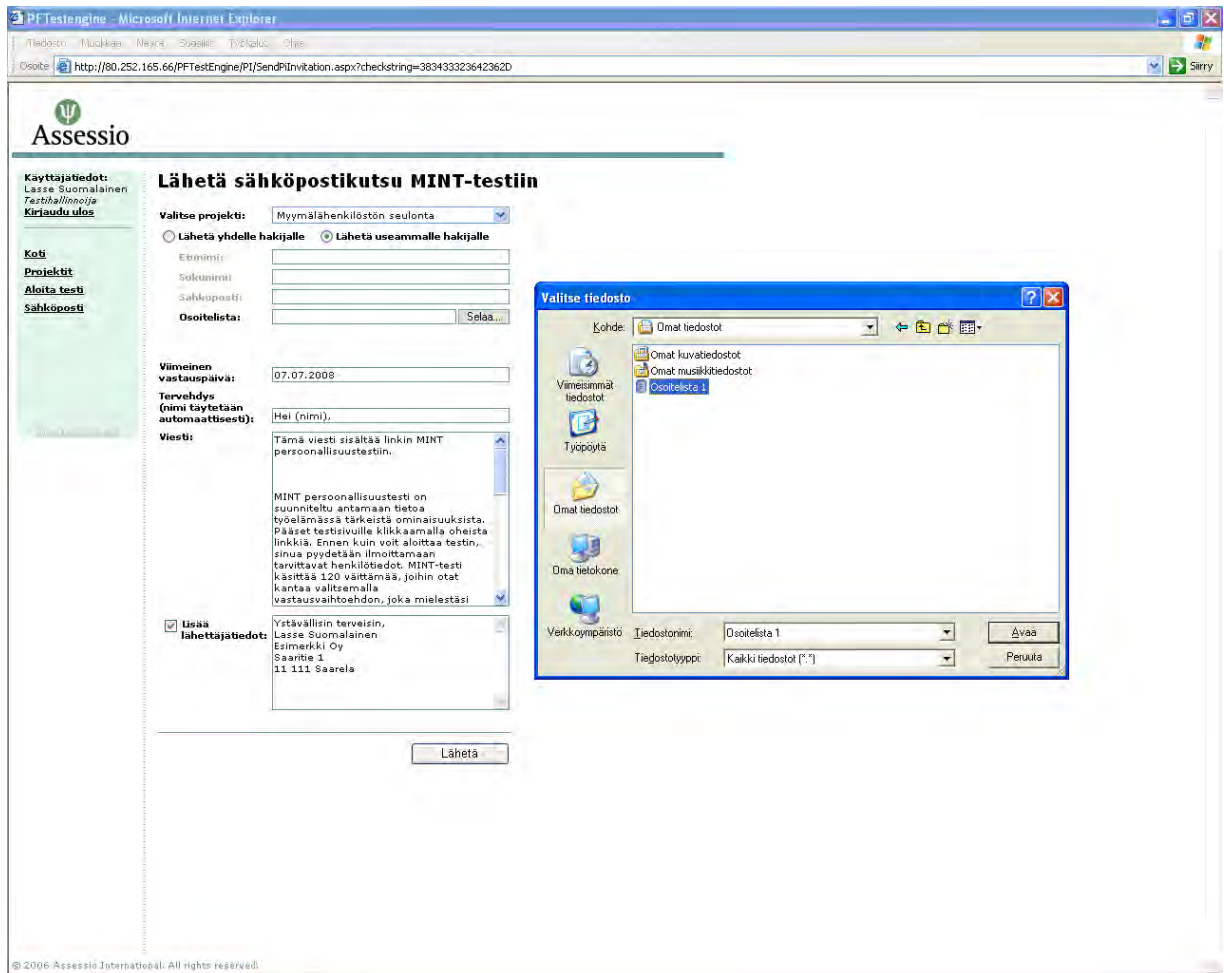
PFTestengine - Microsoft Internet Explorer

Tiedosto Muokkaa Näytä Suosikit Työkalut Ohje

Osoite http://80.252.165.66/PFTestEngine/PI/SendPiInvitation.aspx?checkstring=383433323642362D

Siirry

Assessio

Käyttäjätiedot:
Lasse Suomalainen
Testihallinnoija
Kirjaudu ulos

Koti
Projektit
Aloita testi
Sähköposti

Lähetä sähköpostikutsu MINT-testiin

Valitse projekti: Myymälähenkilöstön seulonta

Lähetä yhdelle hakijalle
Lähetä useammalle hakijalle

Etunimi:
Sukunimi:
Sähköposti:
Osoitelista: Selaa...

Viimeinen vastauspäivä: 07.07.2008

Tervehdys (nimi täytetään automaattisesti): Hei (nimi),

Viesti: Tämä viesti sisältää linkin MINT persoonallisuustestiin.

MINT persoonallisuustesti on suunniteltu antamaan tietoa työelämässä tärkeistä ominaisuuksista. Pääset testisivuille klikkaamalla oheista linkkiä. Ennen kuin voit aloittaa testin, sinua pyydetään ilmoittamaan tarvittavat henkilötiedot. MINT-testi käsittää 120 väittämää, joihin otat kantaa valitsemalla vastausvaihtoehdon, joka mielestäsi

Lisää lähettäjätiedot: Ystävällisin terveisin,
Lasse Suomalainen
Esimerkki Oy
Saaritie 1
11 111 Saarela

Lähetä

Valitse tiedosto

Kohde: Omat tiedostot

Omat kuvatiedostot
Omat musiikkitiedostot
Osoitelista 1

Viimeisimmät tiedostot
Työpöytä
Omat tiedostot
Oma tietokone
Verkkoympäristö

Tiedostonimi: Osoitelista 1
Tiedostotyyppi: Kaikki tiedostot (*.*)

Avaa
Peruuta

© 2006 Assessio International. All rights reserved.